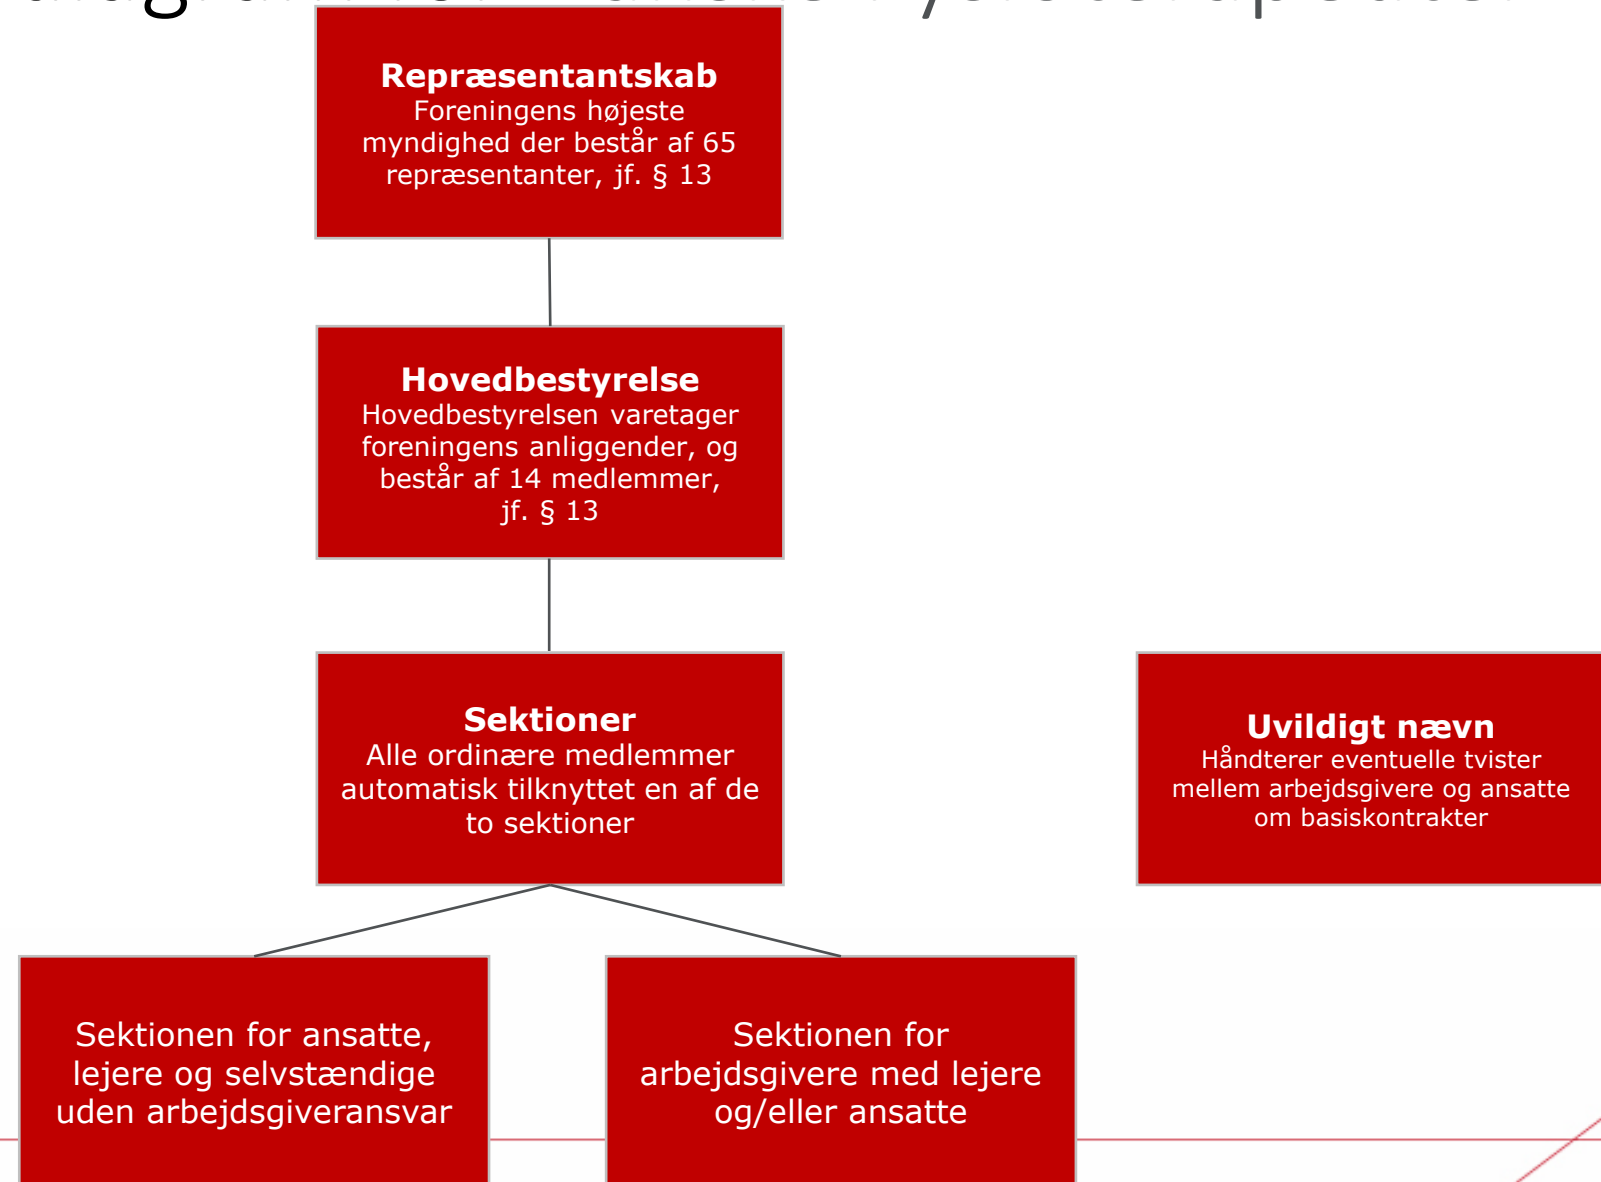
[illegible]

**Repræsentantskab**
Foreningens højeste myndighed der består af 65 repræsentanter, jf. § 13

**Hovedbestyrelse**
Hovedbestyrelsen varetager foreningens anliggender, og består af 14 medlemmer, jf. § 13

**Sektioner**
Alle ordinære medlemmer automatisk tilknyttet en af de to sektioner

**Uvildigt nævn**
Håndterer eventuelle tvister mellem arbejdsgivere og ansatte om basiskontrakter

Sektionen for ansatte, lejere og selvstændige uden arbejdsgiveransvar

Sektionen for arbejdsgivere med lejere og/eller ansatte